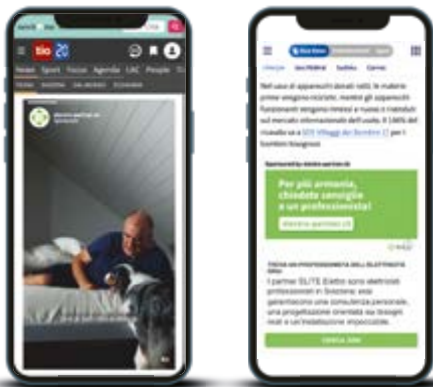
tio 20

News Sport Focus Agenda LAC People

Nel caso di apparecchi donati tutti le materie prime vengono riciclate, mentre gli apparecchi funzionanti vengono rimessi a nuovo e rivenduti sul mercato informatico dell'usato. Il 100% del ricavato va a SOS Villaggi dei Bambini per i bambini bisognosi.

Sponsorizzato da elettro partner ch

Per più armonia, chiedete consiglio a un professionista!

TROVA UN PROFESSIONISTA DELL'ELETTRICITÀ ORA!

I partner 'ELITE Elettro sono elettricisti professionisti in Svizzera: essi garantiscono una consulenza personale, una progettazione orientata sui bisogni reali e un'installazione impeccabile.

CERCA ORA